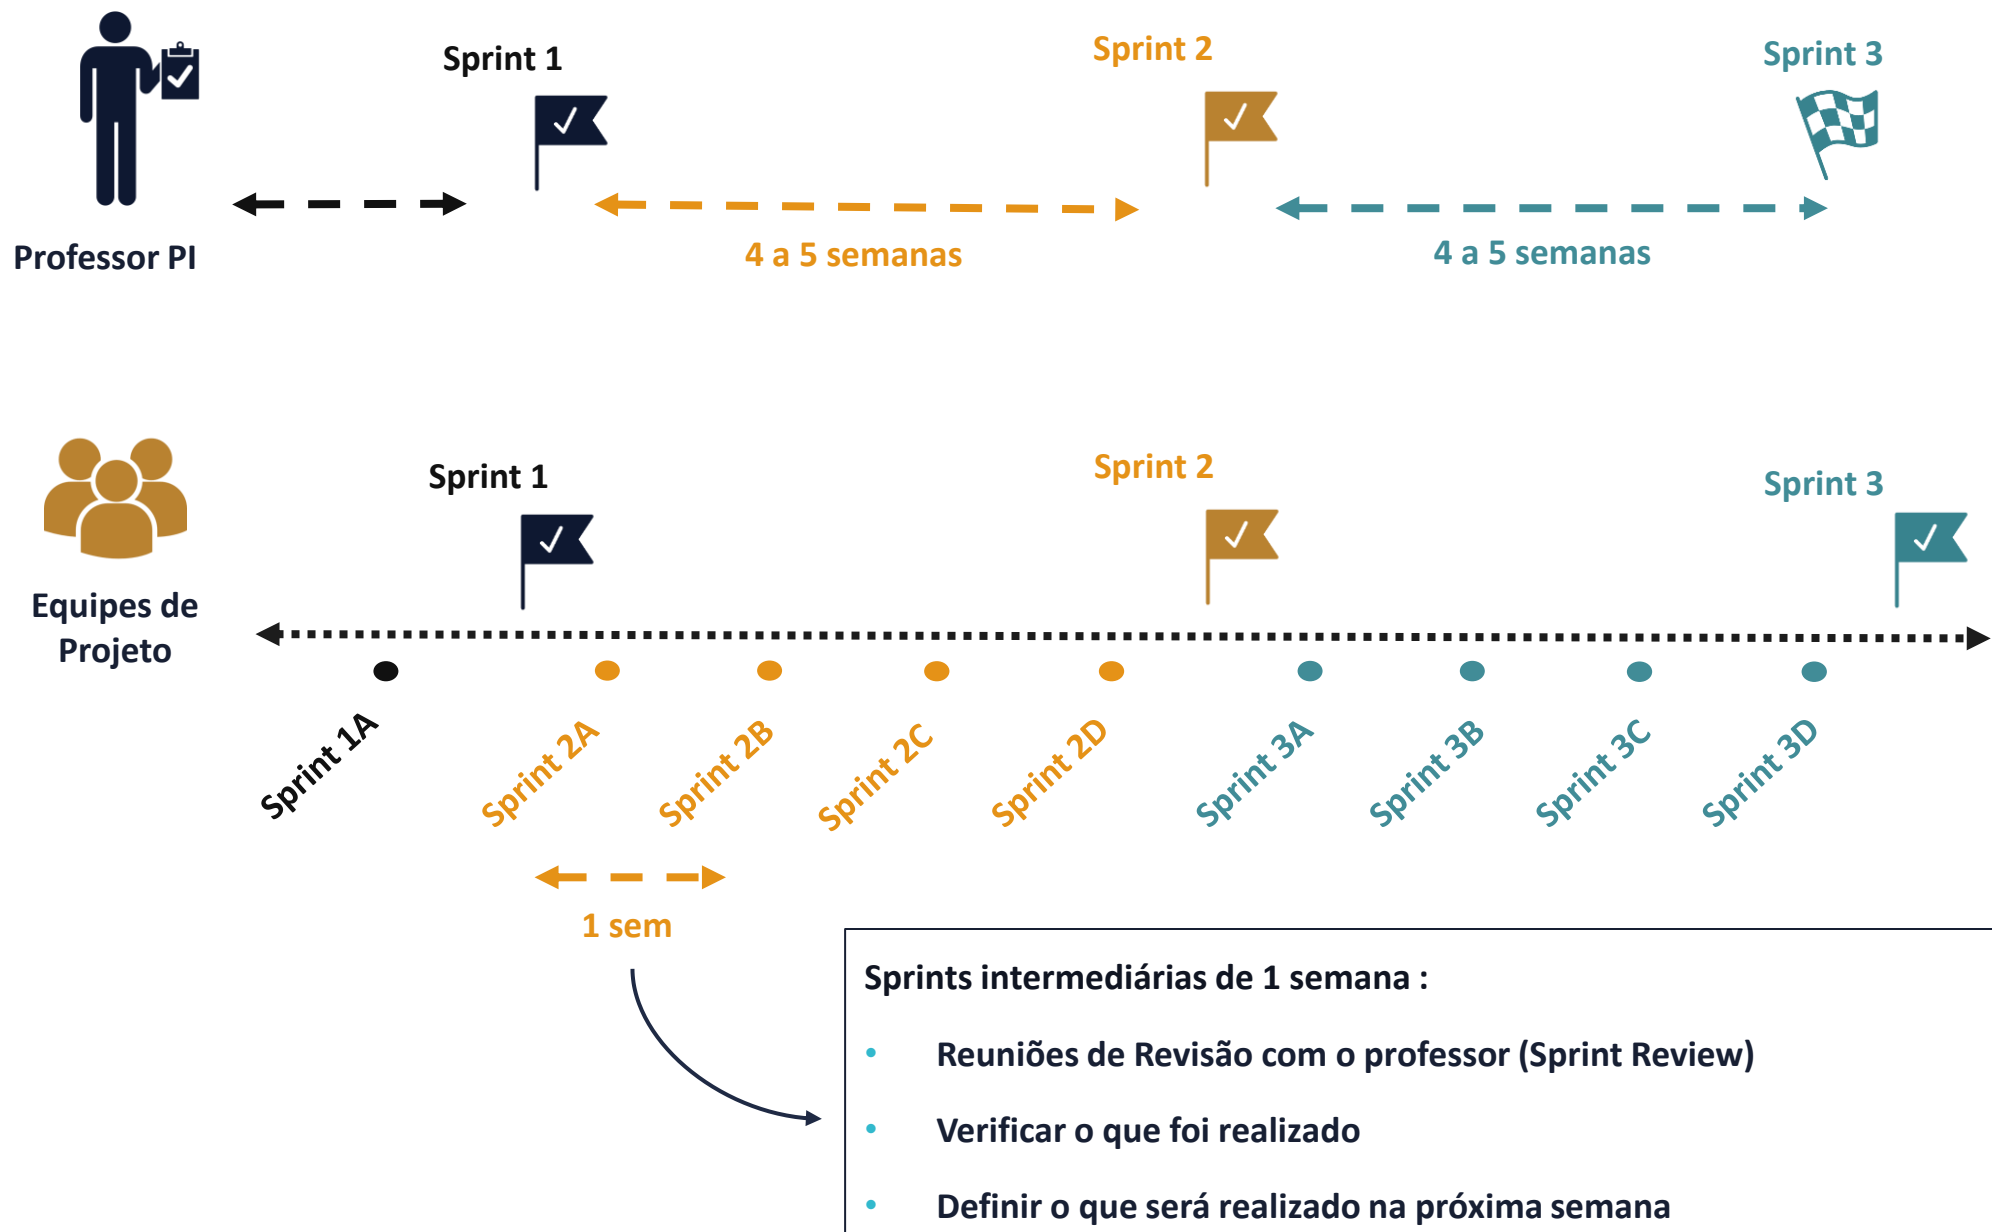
Professor PI

Sprint 1

Sprint 2

Sprint 3

4 a 5 semanas

4 a 5 semanas

Equipes de Projeto

Sprint 1

Sprint 2

Sprint 3

Sprint 1A

Sprint 2A

Sprint 2B

Sprint 2C

Sprint 2D

Sprint 3A

Sprint 3B

Sprint 3C

Sprint 3D

1 sem

Sprints intermediárias de 1 semana :

- Reuniões de Revisão com o professor (Sprint Review)
- Verificar o que foi realizado
- Definir o que será realizado na próxima semana